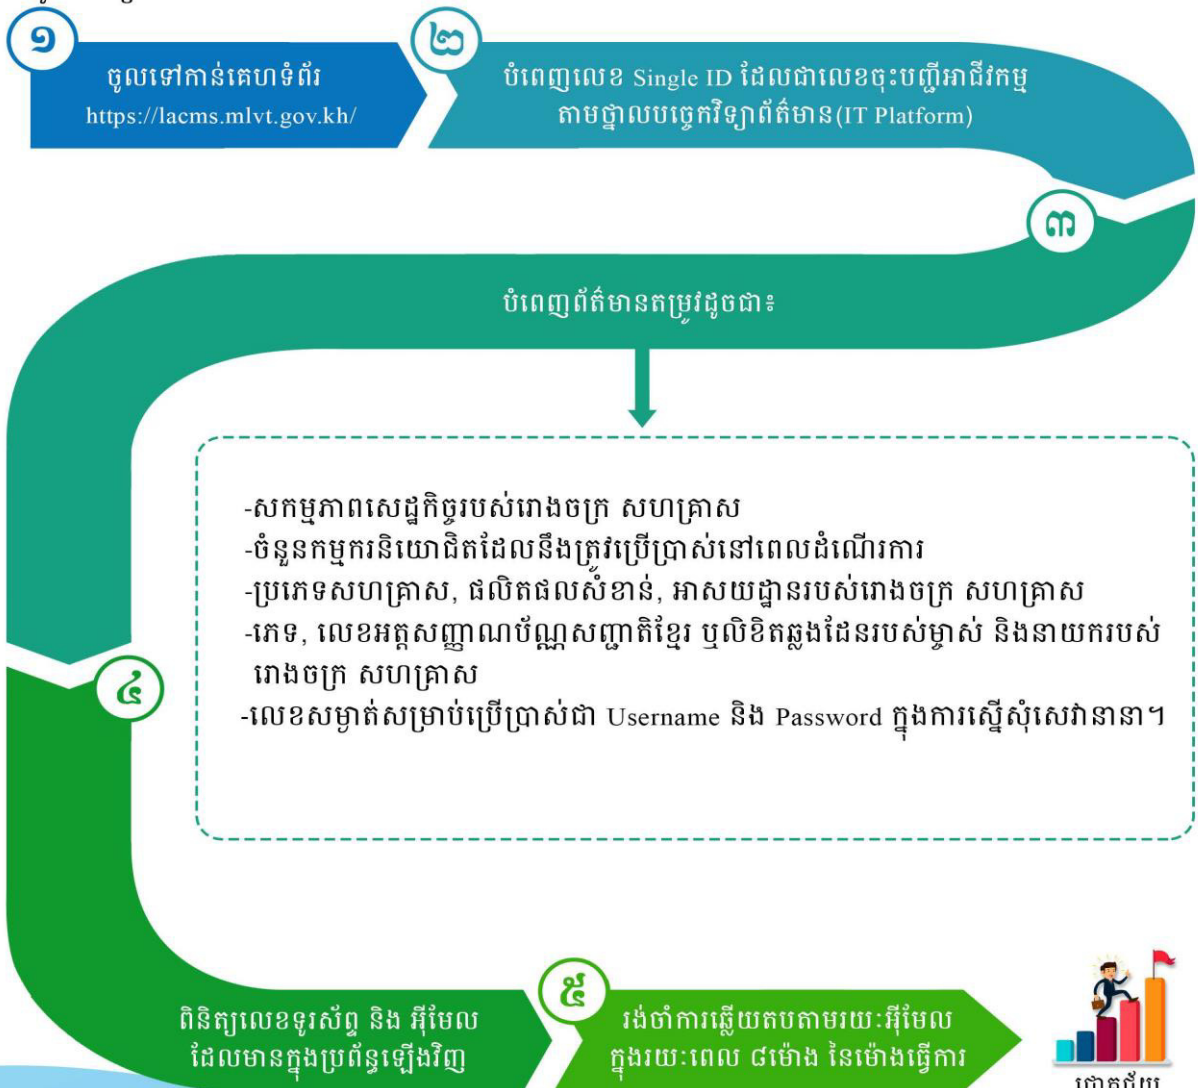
១
ចូលទៅកាន់គេហទំព័រ https://lacms.mlvt.gov.kh/

២
បំពេញលេខ Single ID ដែលជាលេខចុះបញ្ជីអាជីវកម្ម តាមថ្នាលបច្ចេកវិទ្យាព័ត៌មាន(IT Platform)

៣
បំពេញព័ត៌មានតម្រូវដូចជា៖

-សកម្មភាពសេដ្ឋកិច្ចរបស់រោងចក្រ សហគ្រាស
-ចំនួនកម្មករនិយោជិតដែលនឹងត្រូវប្រើប្រាស់នៅពេលដំណើរការ
-ប្រភេទសហគ្រាស, ផលិតផលសំខាន់, អាសយដ្ឋានរបស់រោងចក្រ សហគ្រាស
-ភេទ, លេខអត្តសញ្ញាណប័ណ្ណសញ្ជាតិខ្មែរ ឬលិខិតឆ្លងដែនរបស់ម្ចាស់ និងនាយករបស់ រោងចក្រ សហគ្រាស
-លេខសម្ងាត់សម្រាប់ប្រើប្រាស់ជា Username និង Password ក្នុងការស្នើសុំសេវានានា។

៤
ពិនិត្យលេខទូរស័ព្ទ និង អ៊ីមែល ដែលមានក្នុងប្រព័ន្ធឡើងវិញ

៥
រង់ចាំការឆ្លើយតបតាមរយៈអ៊ីមែល ក្នុងរយៈពេល ៨ម៉ោង នៃម៉ោងធ្វើការ

ជោគជ័យ